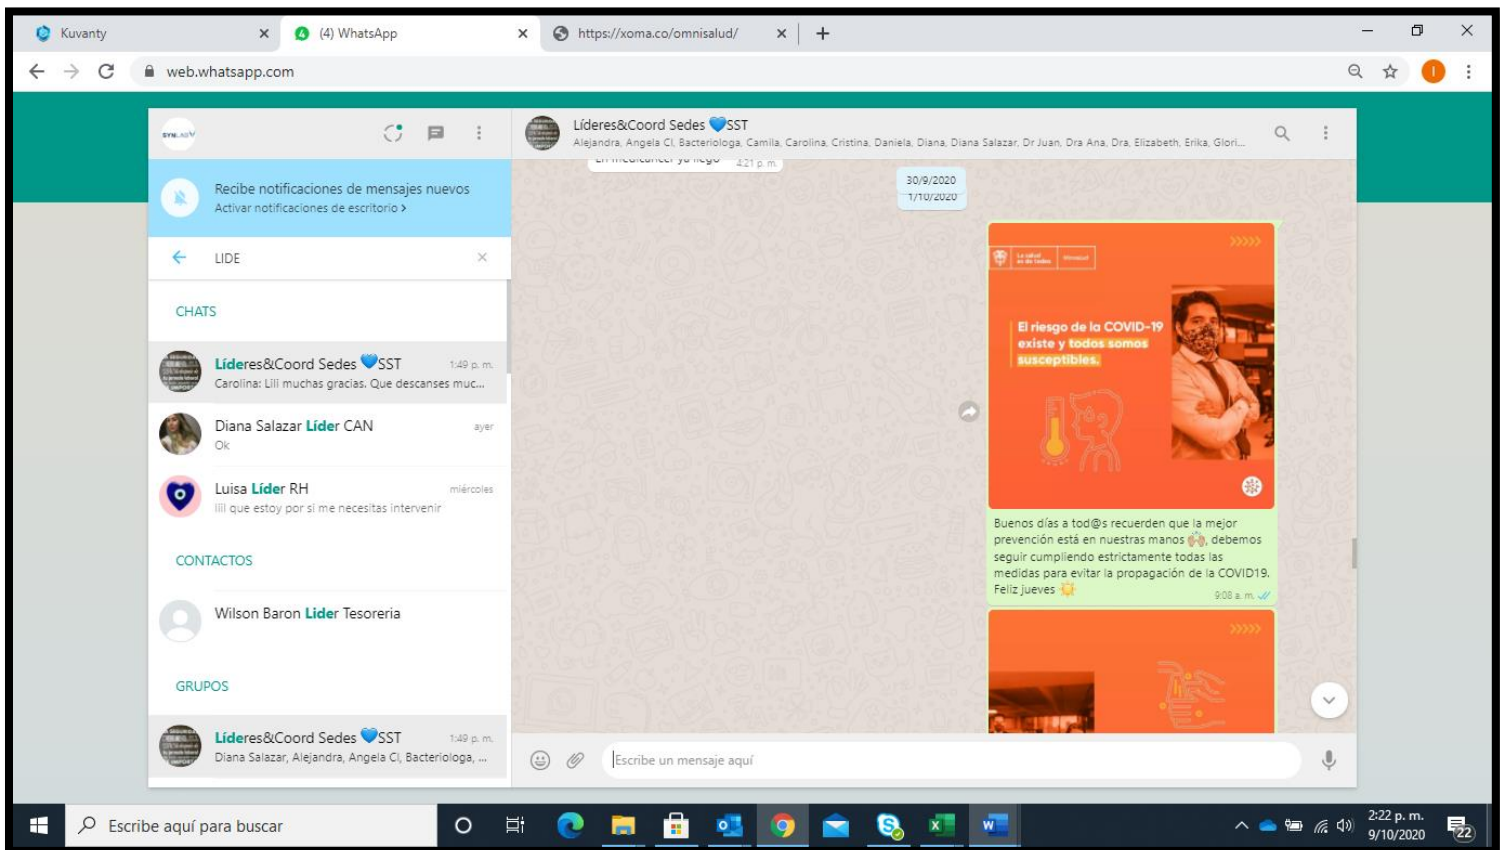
Kuvanty
(4) WhatsApp
https://xoma.co/omnisalud/
web.whatsapp.com

Recibe notificaciones de mensajes nuevos
Activar notificaciones de escritorio ›

LIDE

CHATS

Líderes&Coord Sedes 💙SST 1:49 p. m.
Carolina: Lili muchas gracias. Que descanses muc...

Diana Salazar Líder CAN ayer
Ok

Luisa Líder RH miércoles
lili que estoy por si me necesitas intervenir

CONTACTOS

Wilson Baron Lider Tesoreria

GRUPOS

Líderes&Coord Sedes 💙SST 1:49 p. m.
Diana Salazar, Alejandra, Angela Cl, Bacteriologa, ...

Líderes&Coord Sedes 💙SST
Alejandra, Angela Cl, Bacteriologa, Camila, Carolina, Cristina, Daniela, Diana, Diana Salazar, Dr Juan, Dra Ana, Dra, Elizabeth, Erika, Glori...

4:21 p. m.
30/9/2020
1/10/2020

El riesgo de la COVID-19 existe y todos somos susceptibles.

Buenos días a tod@s recuerden que la mejor prevención está en nuestras manos 🙌, debemos seguir cumpliendo estrictamente todas las medidas para evitar la propagación de la COVID19. Feliz jueves 🌞
9:08 a. m.

Escribe un mensaje aquí

Escribe aquí para buscar
2:22 p. m.
9/10/2020
22